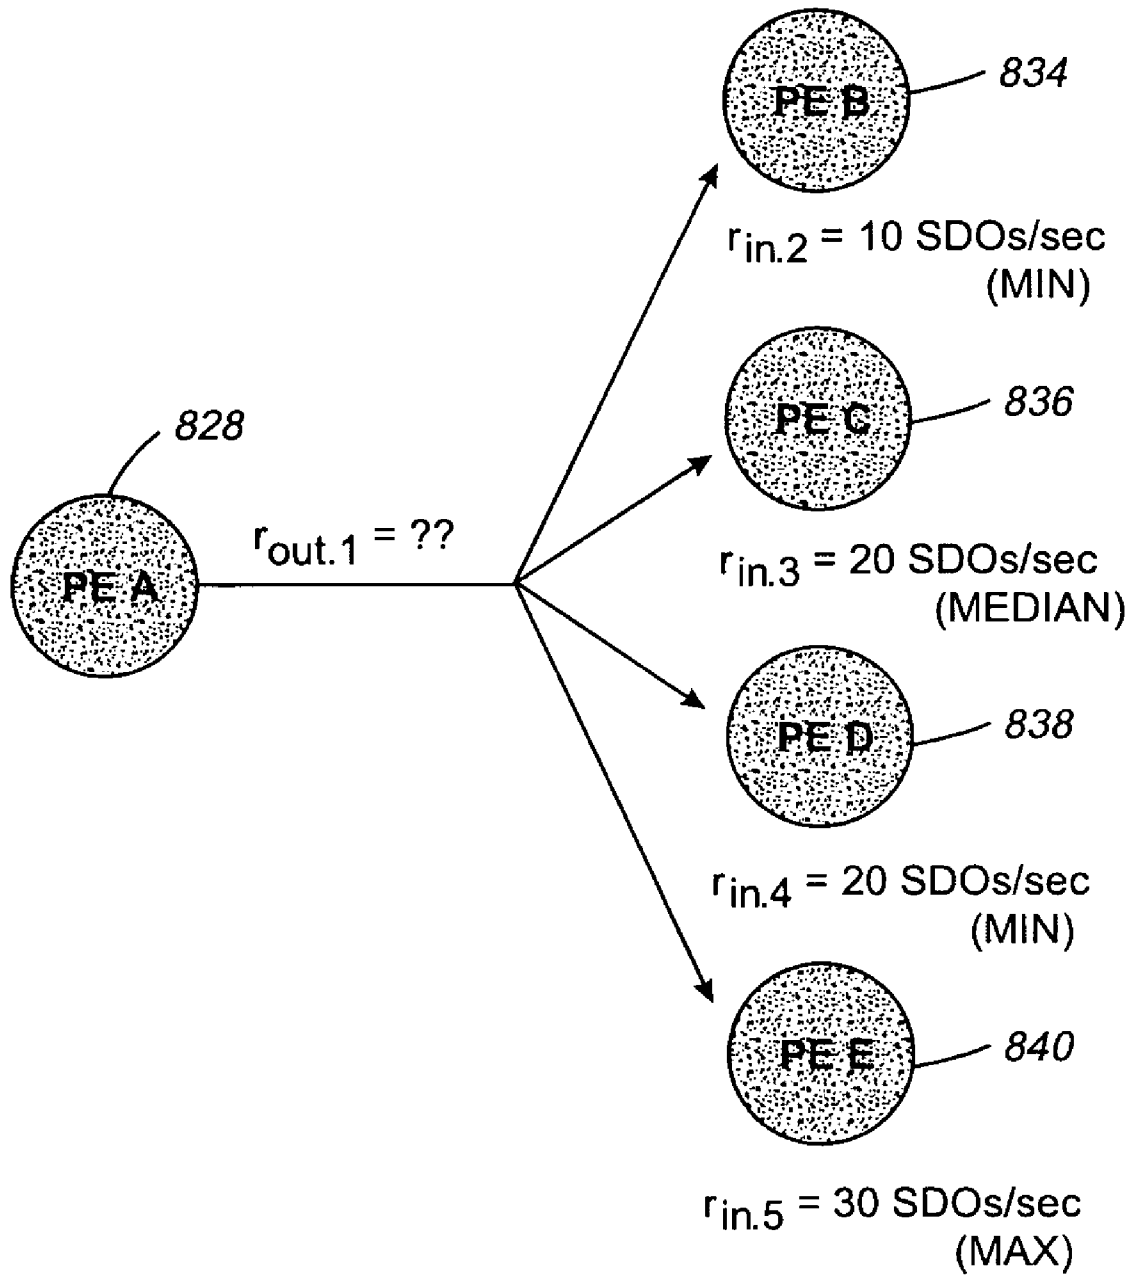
834

PE B

$r_{in.2}$ = 10 SDOs/sec (MIN)

828

PE A

$r_{out.1}$ = ??

836

PE C

$r_{in.3}$ = 20 SDOs/sec (MEDIAN)

838

PE D

$r_{in.4}$ = 20 SDOs/sec (MIN)

840

PE E

$r_{in.5}$ = 30 SDOs/sec (MAX)